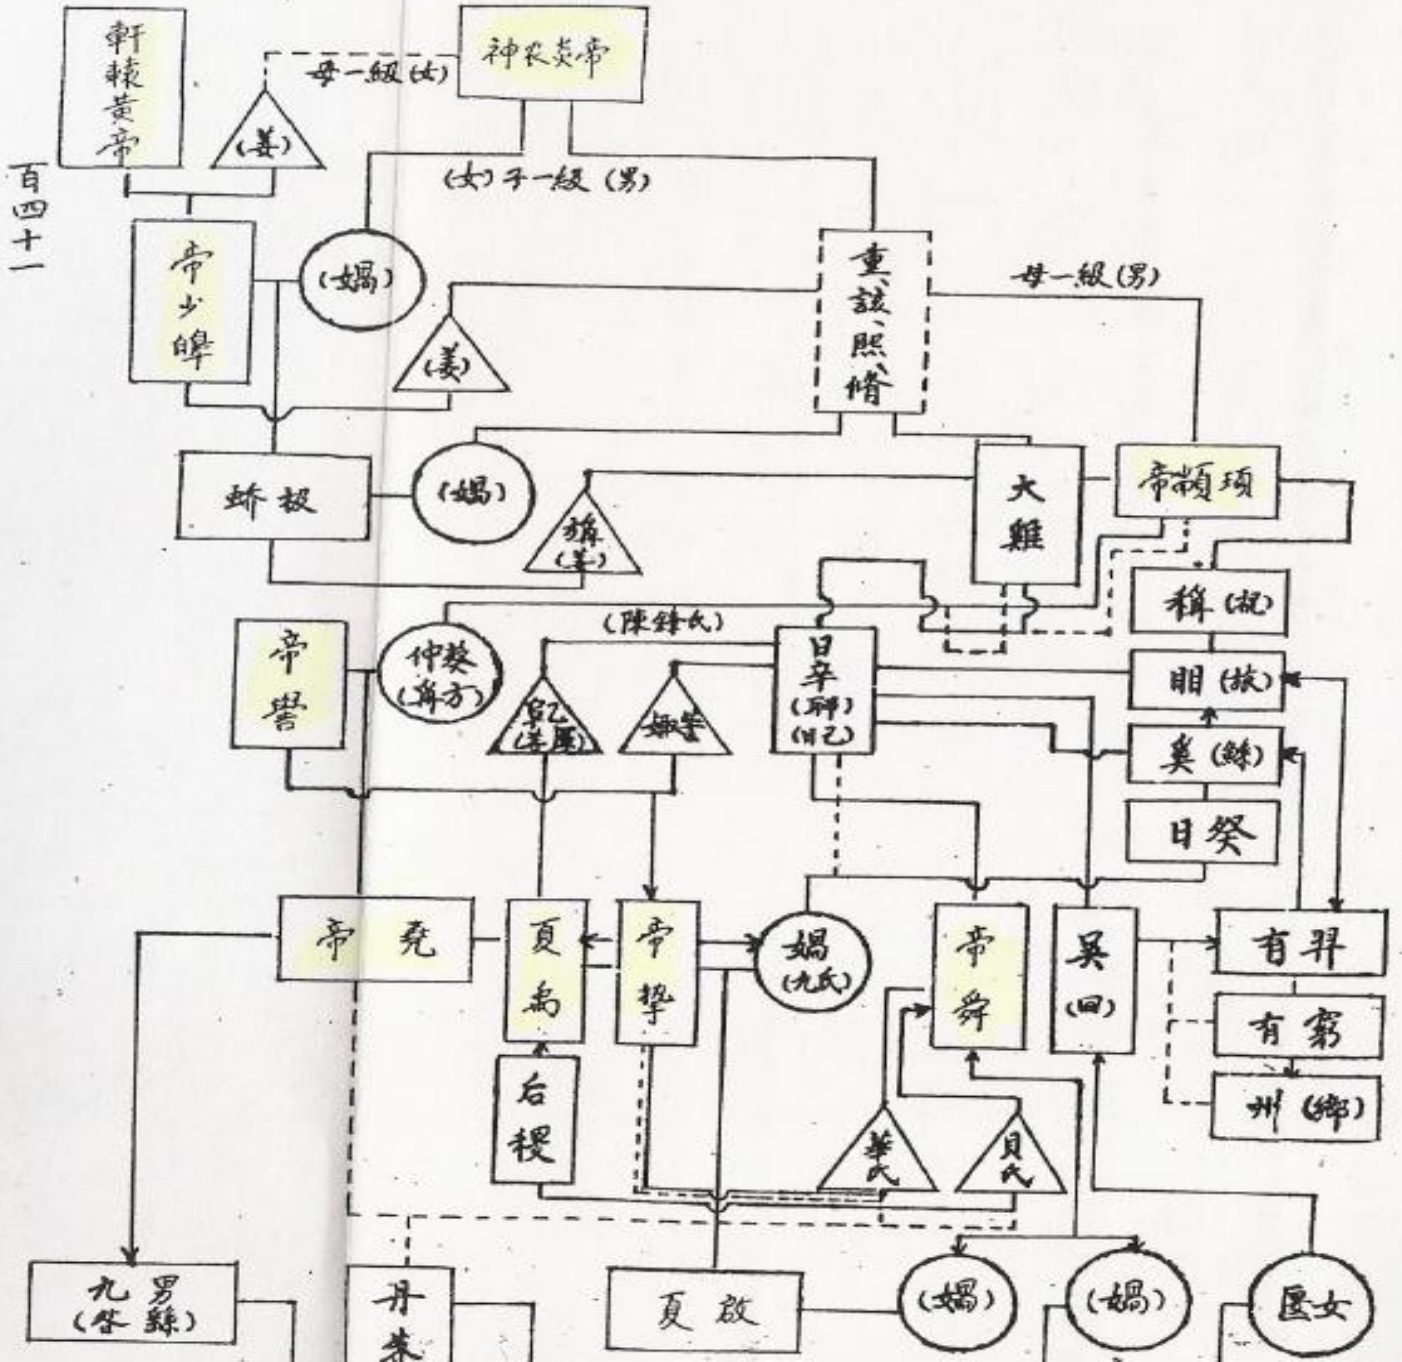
軒轅黃帝
母一級(女)
神农炎帝
(姜)
百四十一
(女)子一級(男)
帝少皞
(媧)
重、該、熙、脩
母一級(男)
(姜)
蟜极
(媧)
犏(姜)
大雖
帝顓頊
稱(祝)
帝嚳
仲娶(鼻方)
(陳鋒氏)
日辛(郉)(日乙)
朋(拔)
(姜原)
娵訾
奚(鯀)
日癸
帝堯
夏禹
帝摯
媧(九氏)
帝舜
吴(回)
有羿
有窮
后稷
州(鄉)
華氏
貝氏
九男(咎繇)
丹朱
夏啟
(媧)
(媧)
匽女